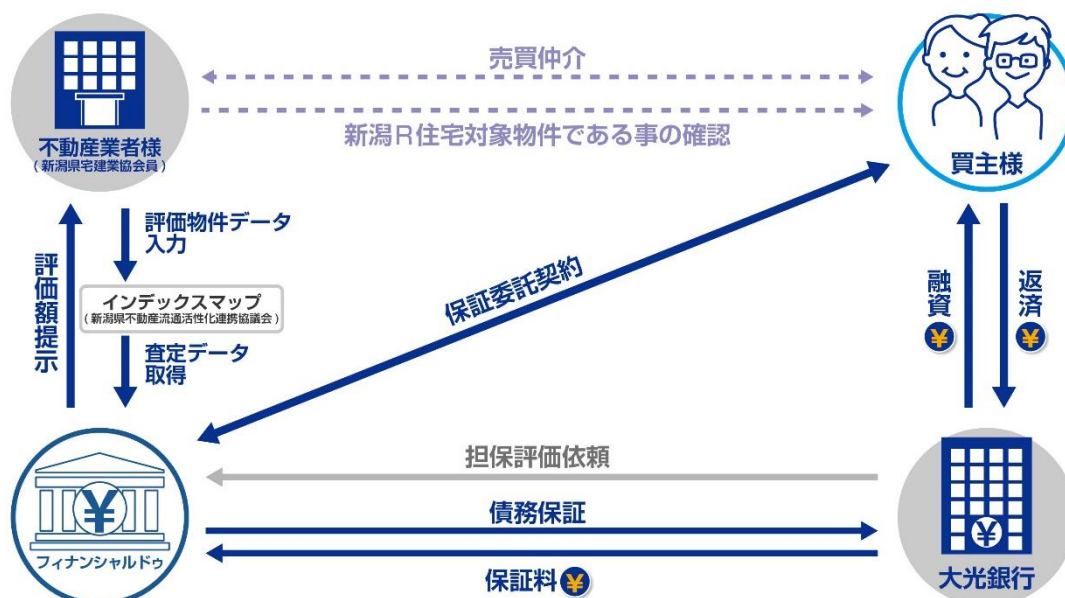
不動産業者様
（新潟県宅建業協会員）

売買仲介

新潟R住宅対象物件である事の確認

買主様

評価物件データ入力

インデックスマップ
（新潟県不動産流通活性化連携協議会）

査定データ取得

評価額提示

保証委託契約

融資 ¥

返済 ¥

担保評価依頼

債務保証

保証料 ¥

フィナンシャルドゥ

大光銀行